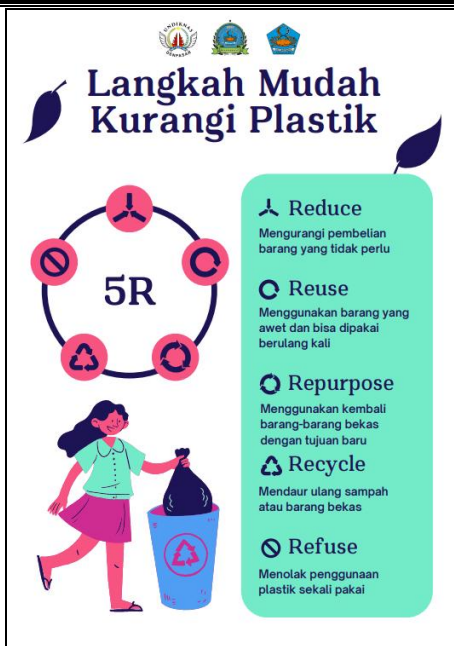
Langkah Mudah Kurangi Plastik

5R

Reduce
Mengurangi pembelian barang yang tidak perlu

Reuse
Menggunakan barang yang awet dan bisa dipakai berulang kali

Repurpose
Menggunakan kembali barang-barang bekas dengan tujuan baru

Recycle
Mendaur ulang sampah atau barang bekas

Refuse
Menolak penggunaan plastik sekali pakai